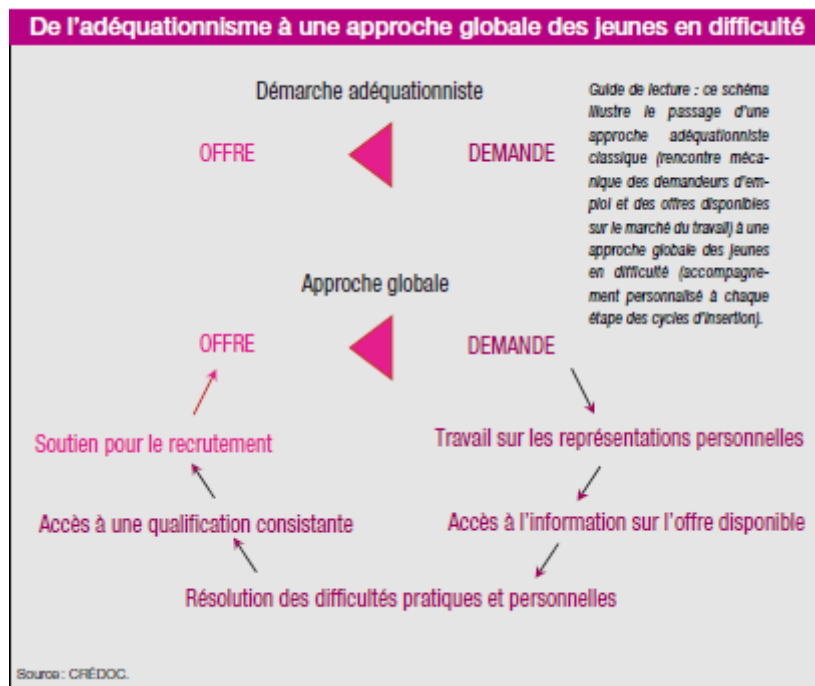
De l'adéquationnisme à une approche globale des jeunes en difficulté

Démarche adéquationniste

OFFRE DEMANDE

Guide de lecture : ce schéma illustre le passage d'une approche adéquationniste classique (rencontre mécanique des demandeurs d'emploi et des offres disponibles sur le marché du travail) à une approche globale des jeunes en difficulté (accompagnement personnalisé à chaque étape des cycles d'insertion).

Approche globale

OFFRE DEMANDE

Soutien pour le recrutement

Travail sur les représentations personnelles

Accès à une qualification consistante

Accès à l'information sur l'offre disponible

Résolution des difficultés pratiques et personnelles

Source : CRÉDOC.